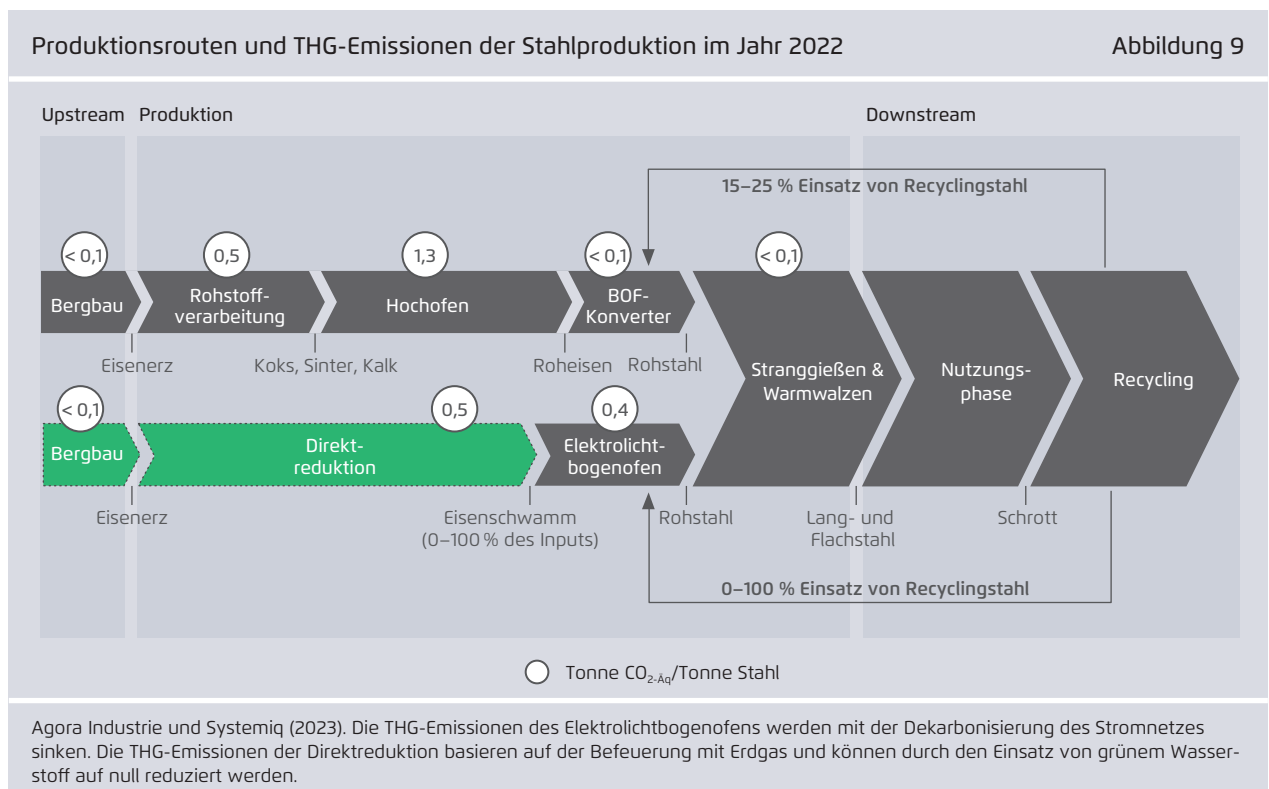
Produktionsrouten und THG-Emissionen der Stahlproduktion im Jahr 2022

Abbildung 9

Upstream

Produktion

Downstream

15–25 % Einsatz von Recyclingstahl

< 0,1

0,5

1,3

< 0,1

< 0,1

Bergbau

Rohstoffverarbeitung

Hochofen

BOF-Konverter

Eisenerz

Koks, Sinter, Kalk

Roheisen

Rohstahl

Stranggießen & Warmwalzen

Nutzungsphase

Recycling

< 0,1

0,5

0,4

Bergbau

Direktreduktion

Elektrolichtbogenofen

Eisenerz

Eisenschwamm (0–100 % des Inputs)

Rohstahl

Lang- und Flachstahl

Schrott

0–100 % Einsatz von Recyclingstahl

Tonne $CO_{2\text{-Äq}}$/Tonne Stahl

Agora Industrie und Systemiq (2023). Die THG-Emissionen des Elektrolichtbogenofens werden mit der Dekarbonisierung des Stromnetzes sinken. Die THG-Emissionen der Direktreduktion basieren auf der Befeuerung mit Erdgas und können durch den Einsatz von grünem Wasserstoff auf null reduziert werden.